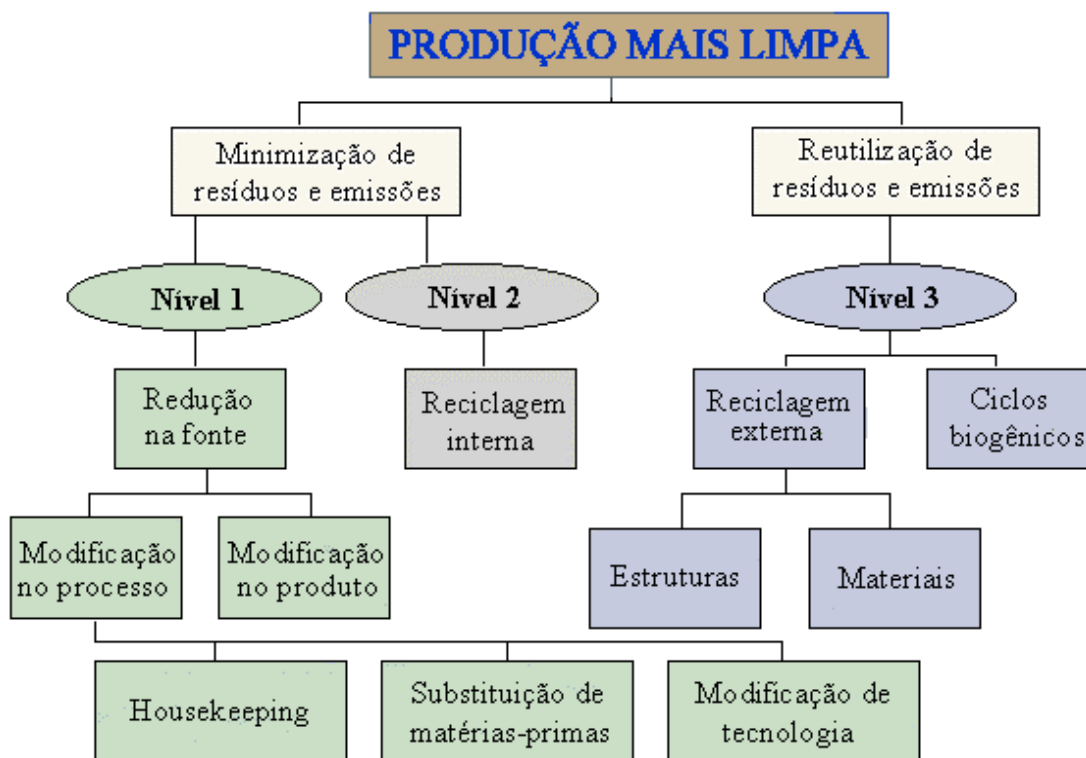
PRODUÇÃO MAIS LIMPA

Minimização de resíduos e emissões

Reutilização de resíduos e emissões

Nível 1

Nível 2

Nível 3

Redução na fonte

Reciclagem interna

Reciclagem externa

Ciclos biogênicos

Modificação no processo

Modificação no produto

Estruturas

Materiais

Housekeeping

Substituição de matérias-primas

Modificação de tecnologia